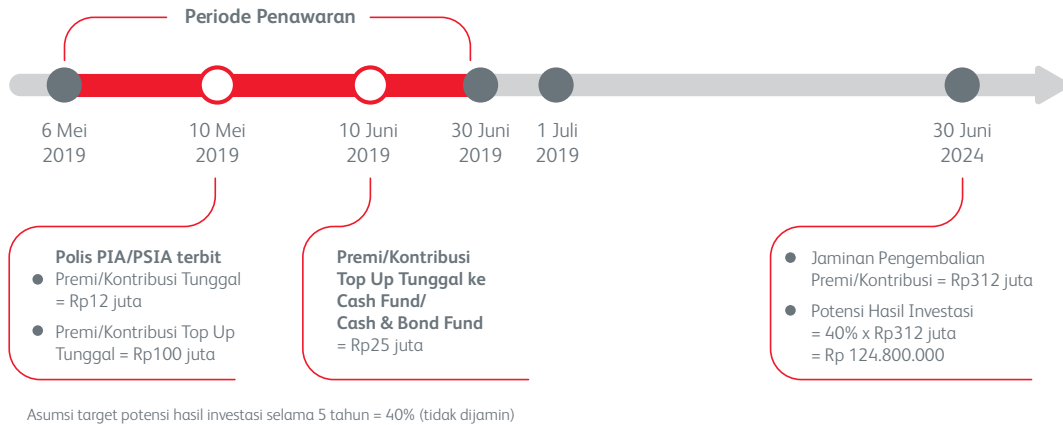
Periode Penawaran

6 Mei 2019

10 Mei 2019

10 Juni 2019

30 Juni 2019

1 Juli 2019

30 Juni 2024

Polis PIA/PSIA terbit
- Premi/Kontribusi Tunggal = Rp12 juta
- Premi/Kontribusi Top Up Tunggal = Rp100 juta

Premi/Kontribusi Top Up Tunggal ke Cash Fund/ Cash & Bond Fund = Rp25 juta

- Jaminan Pengembalian Premi/Kontribusi = Rp312 juta
- Potensi Hasil Investasi = 40% x Rp312 juta = Rp 124.800.000

Asumsi target potensi hasil investasi selama 5 tahun = 40% (tidak dijamin)